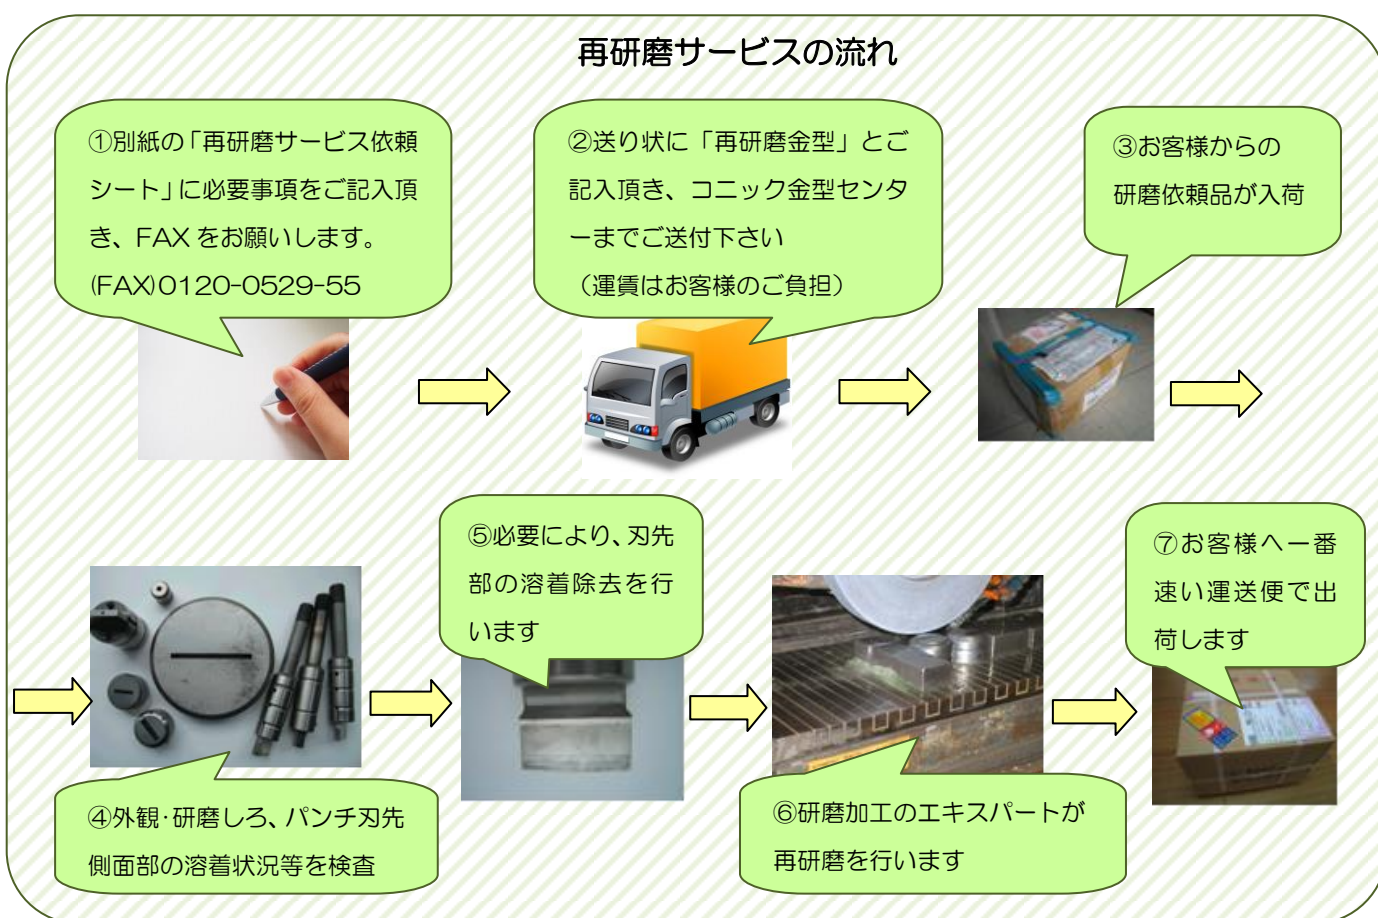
再研磨サービスの流れ

①別紙の「再研磨サービス依頼シート」に必要事項をご記入頂き、FAX をお願いします。(FAX)0120-0529-55

②送り状に「再研磨金型」とご記入頂き、コニック金型センターまでご送付下さい（運賃はお客様のご負担）

③お客様からの研磨依頼品が入荷

⑤必要により、刃先部の溶着除去を行います

⑦お客様へ一番速い運送便で出荷します

④外観･研磨しろ、パンチ刃先側面部の溶着状況等を検査

⑥研磨加工のエキスパートが再研磨を行います